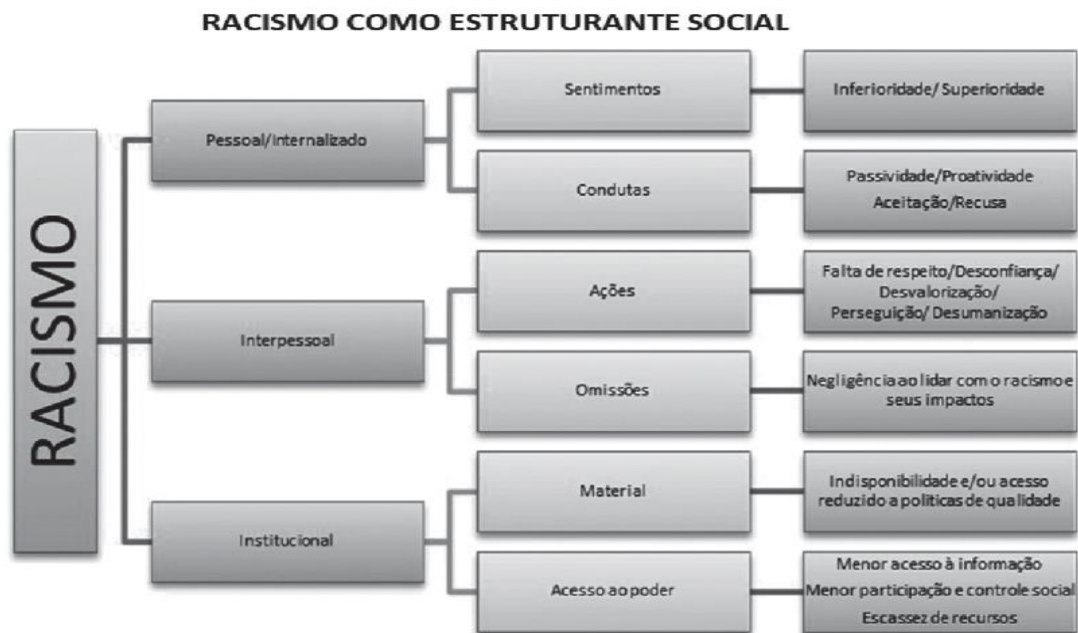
RACISMO COMO ESTRUTURANTE SOCIAL

RACISMO

Pessoal/Internalizado

Sentimentos

Inferioridade/ Superioridade

Condutas

Passividade/Proatividade
Aceitação/Recusa

Interpessoal

Ações

Falta de respeito/Desconfiança/ Desvalorização/ Perseguição/ Desumanização

Omissões

Negligência ao lidar com o racismo e seus impactos

Institucional

Material

Indisponibilidade e/ou acesso reduzido a políticas de qualidade

Acesso ao poder

Menor acesso à informação
Menor participação e controle social
Escassez de recursos